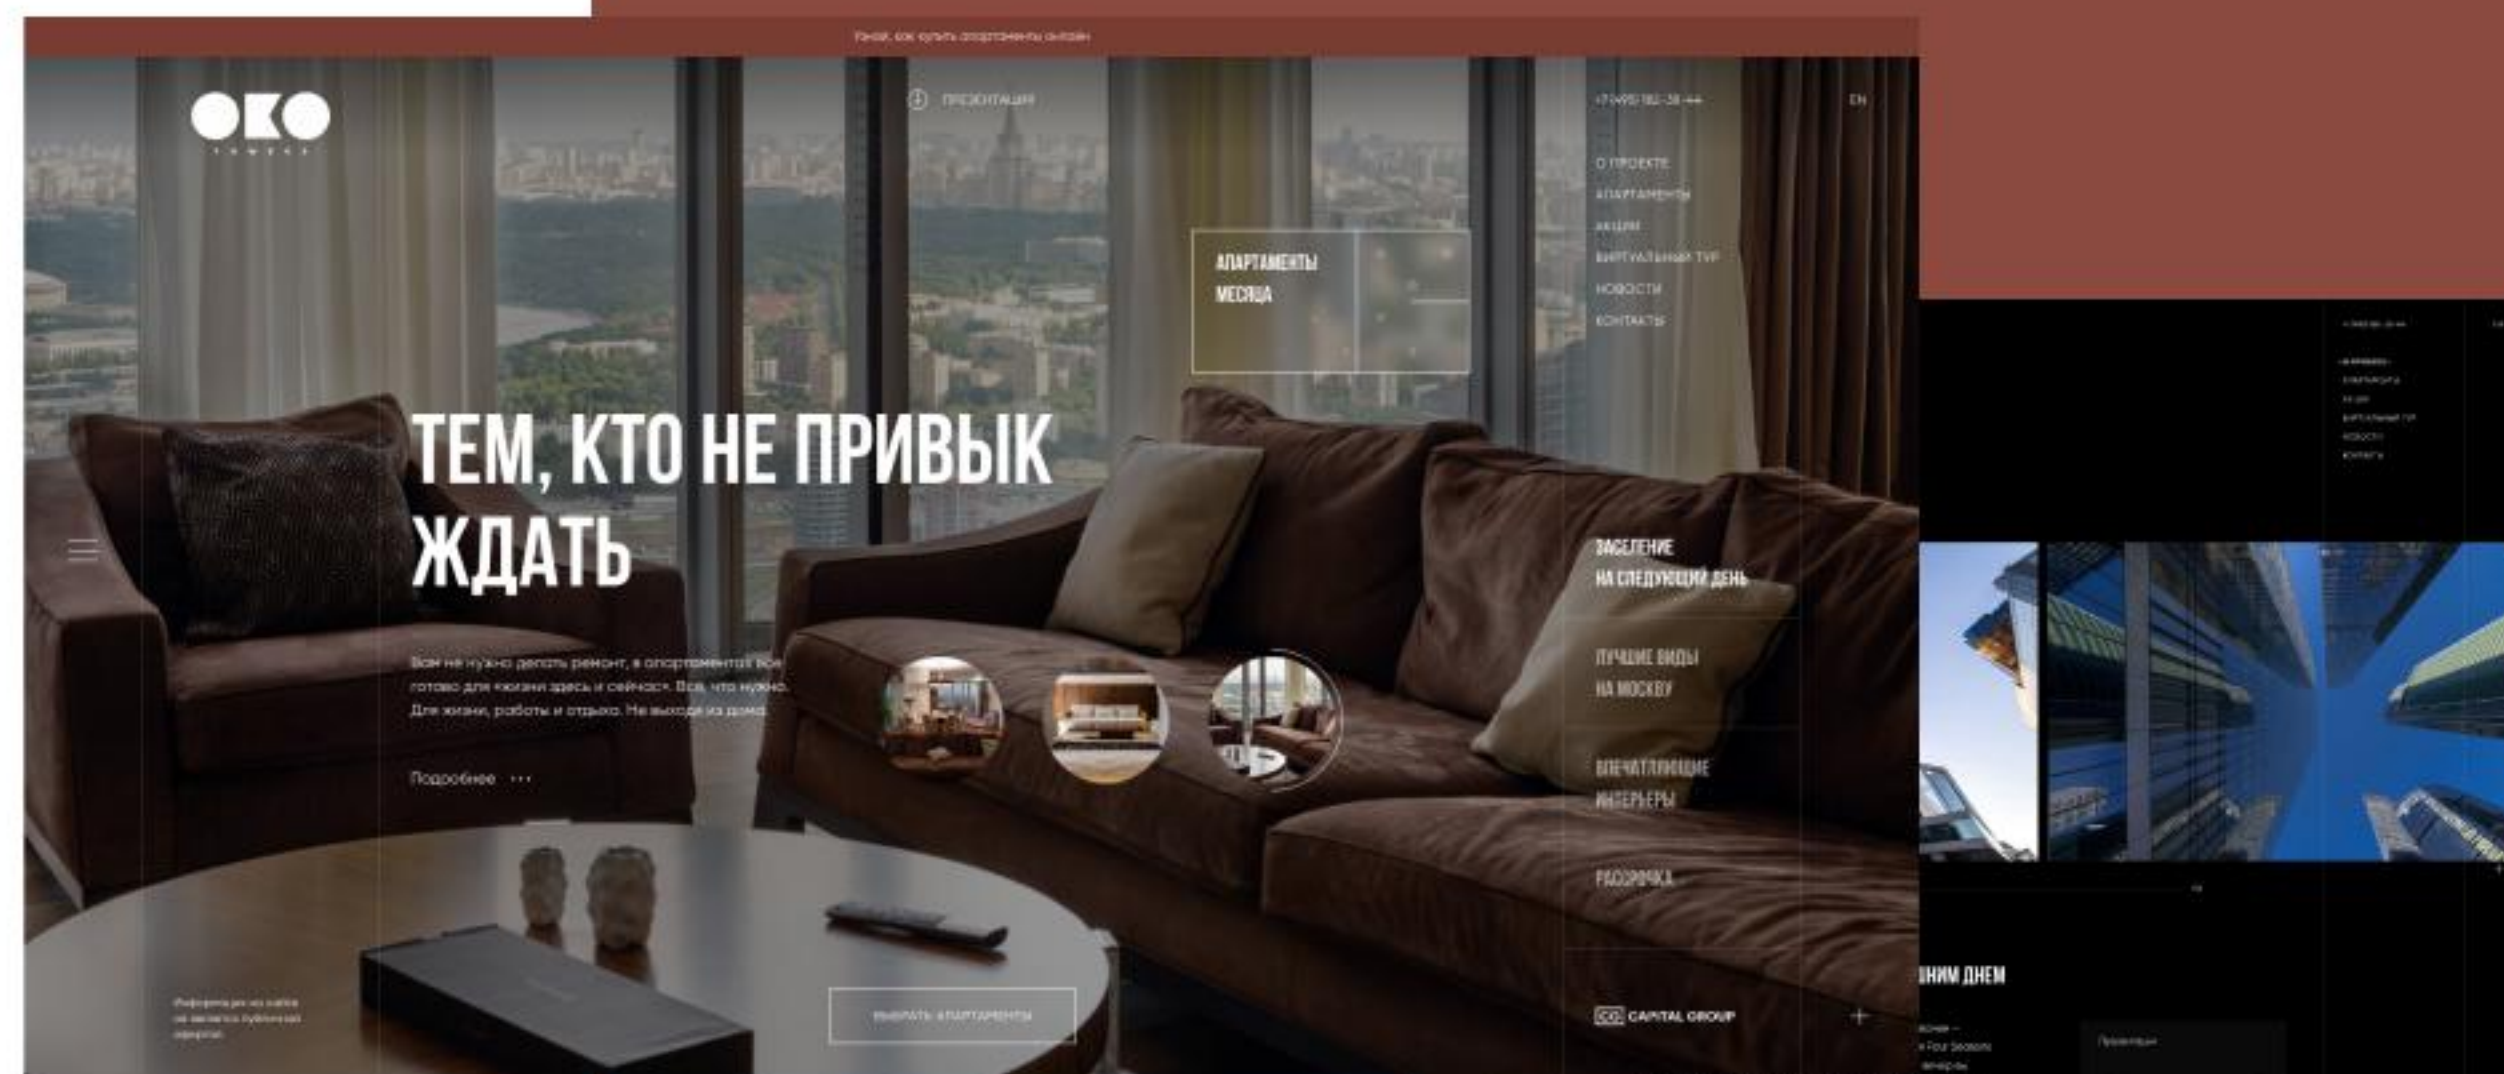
Узнай, как купить апартаменты онлайн

ОКО
TOWERS

ПРЕЗЕНТАЦИЯ

+7 (495) 182-38-44

EN

О ПРОЕКТЕ
АПАРТАМЕНТЫ
АКЦИИ
ВИРТУАЛЬНЫЙ ТУР
НОВОСТИ
КОНТАКТЫ

АПАРТАМЕНТЫ МЕСЯЦА

ТЕМ, КТО НЕ ПРИВЫК ЖДАТЬ

Вам не нужно делать ремонт, в апартаментах всё готово для «жизни здесь и сейчас». Всё, что нужно. Для жизни, работы и отдыха. Не выходя из дома.

Подробнее

ЗАСЕЛЕНИЕ НА СЛЕДУЮЩИЙ ДЕНЬ

ЛУЧШИЕ ВИДЫ НА МОСКВУ

ВПЕЧАТЛЯЮЩИЕ ИНТЕРЬЕРЫ

РАССРОЧКА

Информация на сайте не является публичной офертой.

ВЫБРАТЬ АПАРТАМЕНТЫ

CG CAPITAL GROUP

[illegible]НИМ ДНЕМ

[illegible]